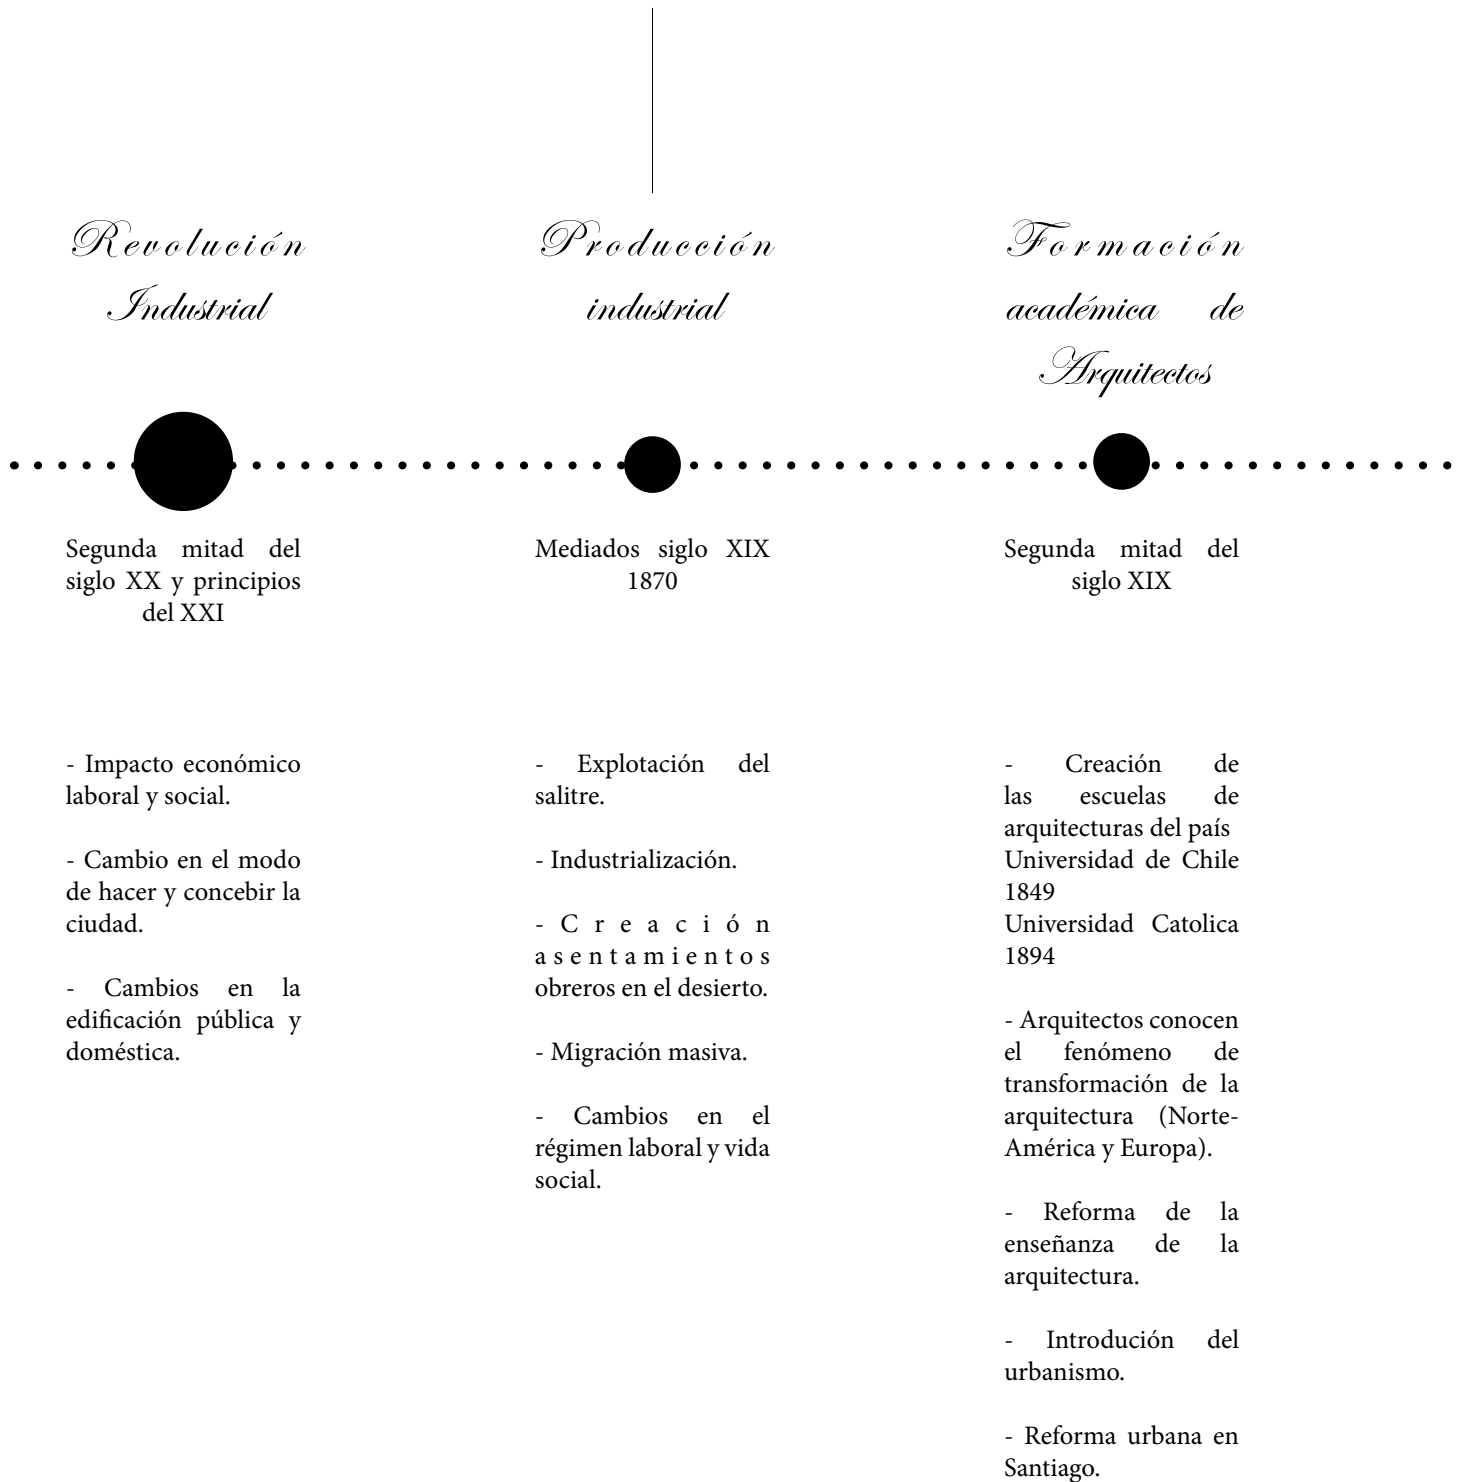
Revolución Industrial

Segunda mitad del siglo XX y principios del XXI

- Impacto económico laboral y social.

- Cambio en el modo de hacer y concebir la ciudad.

- Cambios en la edificación pública y doméstica.

Producción industrial

Mediados siglo XIX 1870

- Explotación del salitre.

- Industrialización.

- Creación asentamientos obreros en el desierto.

- Migración masiva.

- Cambios en el régimen laboral y vida social.

Formación académica de Arquitectos

Segunda mitad del siglo XIX

- Creación de las escuelas de arquitecturas del país
Universidad de Chile 1849
Universidad Catolica 1894

- Arquitectos conocen el fenómeno de transformación de la arquitectura (Norte-América y Europa).

- Reforma de la enseñanza de la arquitectura.

- Introdución del urbanismo.

- Reforma urbana en Santiago.